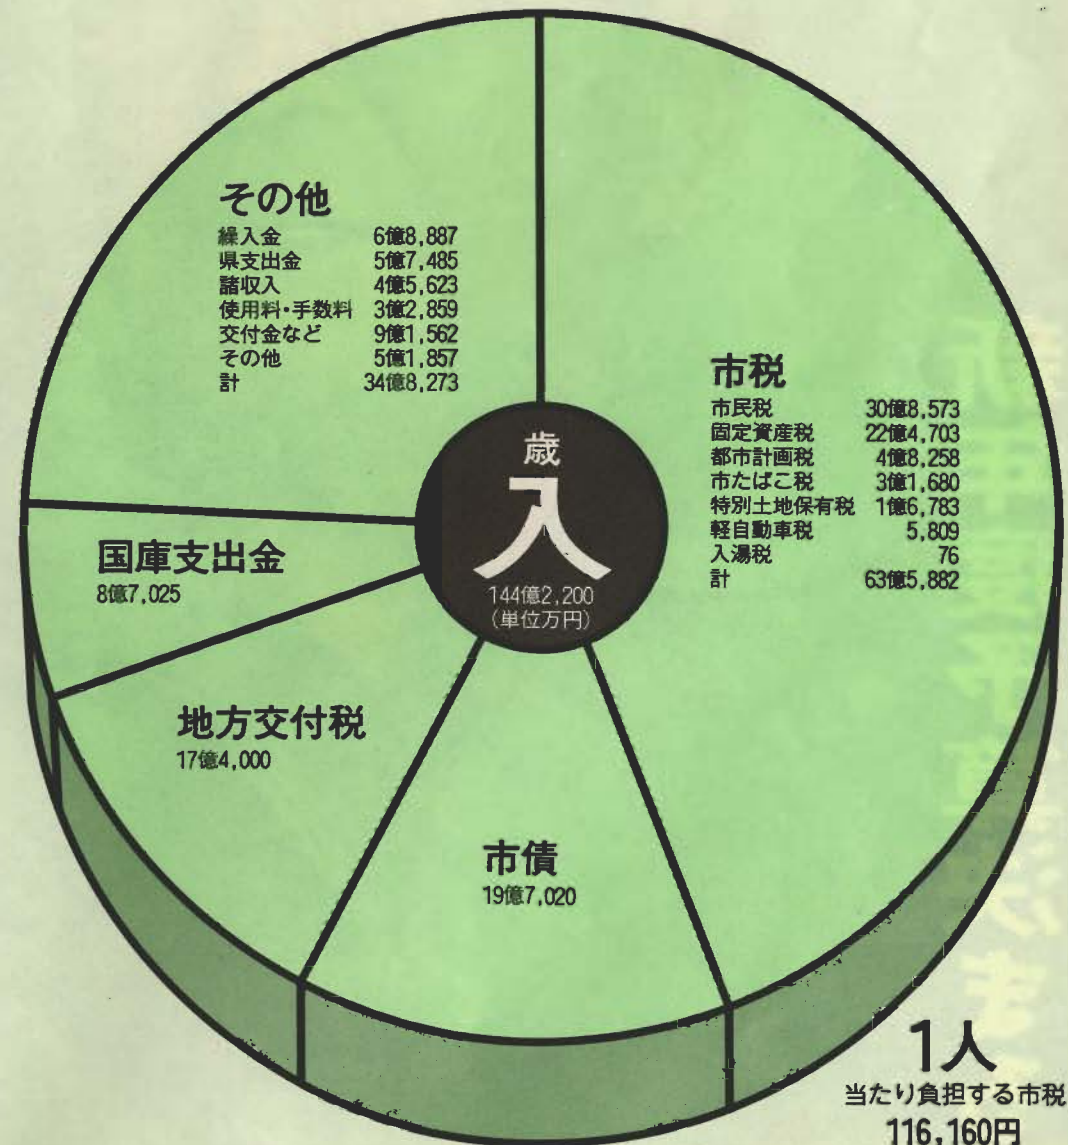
その他

| | |
|---|---|
| 繰入金 | 6億8,887 |
| 県支出金 | 5億7,485 |
| 諸収入 | 4億5,623 |
| 使用料・手数料 | 3億2,859 |
| 交付金など | 9億1,562 |
| その他 | 5億1,857 |
| 計 | 34億8,273 |

市税

| | |
|---|---|
| 市民税 | 30億8,573 |
| 固定資産税 | 22億4,703 |
| 都市計画税 | 4億8,258 |
| 市たばこ税 | 3億1,680 |
| 特別土地保有税 | 1億6,783 |
| 軽自動車税 | 5,809 |
| 入湯税 | 76 |
| 計 | 63億5,882 |

歳入
144億2,200
(単位万円)

国庫支出金
8億7,025

地方交付税
17億4,000

市債
19億7,020

1人
当たり負担する市税
116,160円